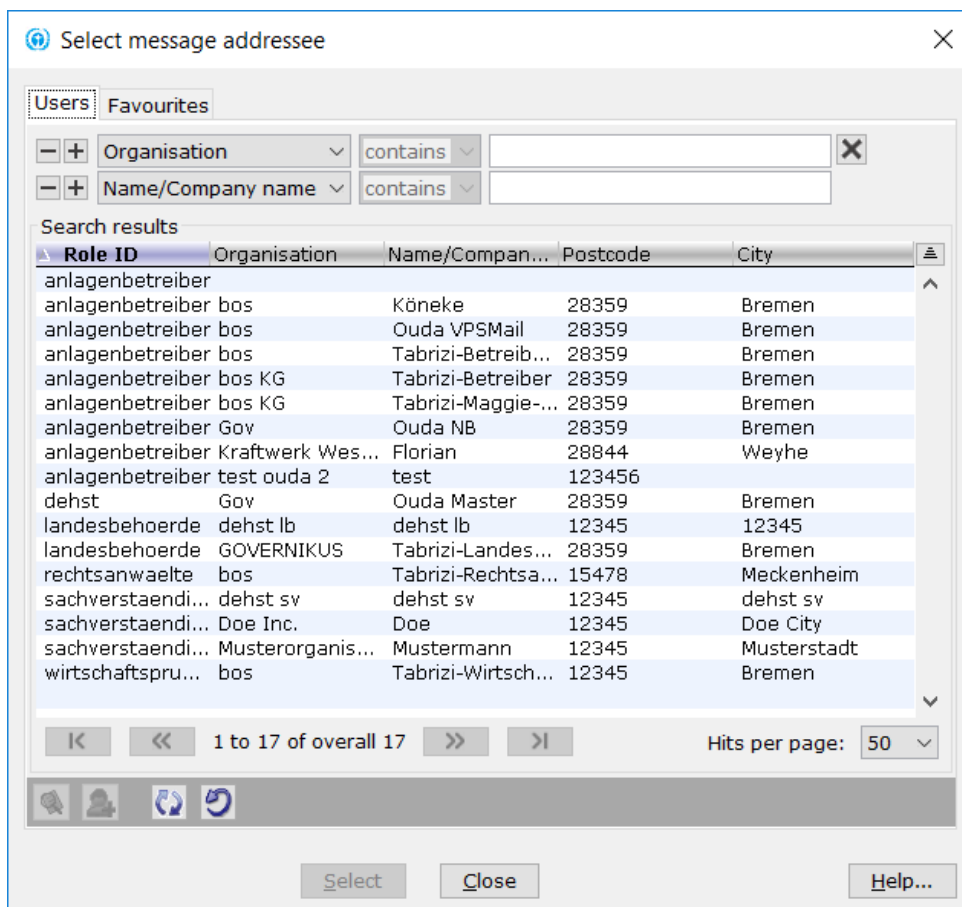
Select message addressee

Users | Favourites

− + Organisation contains
− + Name/Company name contains

Search results

| Role ID | Organisation | Name/Compan... | Postcode | City |
|---|---|---|---|---|
| anlagenbetreiber | | | | |
| anlagenbetreiber | bos | Köneke | 28359 | Bremen |
| anlagenbetreiber | bos | Ouda VPSMail | 28359 | Bremen |
| anlagenbetreiber | bos | Tabrizi-Betreib... | 28359 | Bremen |
| anlagenbetreiber | bos KG | Tabrizi-Betreiber | 28359 | Bremen |
| anlagenbetreiber | bos KG | Tabrizi-Maggie-... | 28359 | Bremen |
| anlagenbetreiber | Gov | Ouda NB | 28359 | Bremen |
| anlagenbetreiber | Kraftwerk Wes... | Florian | 28844 | Weyhe |
| anlagenbetreiber | test ouda 2 | test | 123456 | |
| dehst | Gov | Ouda Master | 28359 | Bremen |
| landesbehoerde | dehst lb | dehst lb | 12345 | 12345 |
| landesbehoerde | GOVERNIKUS | Tabrizi-Landes... | 28359 | Bremen |
| rechtsanwaelte | bos | Tabrizi-Rechtsa... | 15478 | Meckenheim |
| sachverstaendi... | dehst sv | dehst sv | 12345 | dehst sv |
| sachverstaendi... | Doe Inc. | Doe | 12345 | Doe City |
| sachverstaendi... | Musterorganis... | Mustermann | 12345 | Musterstadt |
| wirtschaftspru... | bos | Tabrizi-Wirtsch... | 12345 | Bremen |

1 to 17 of overall 17

Hits per page: 50

Select Close Help...